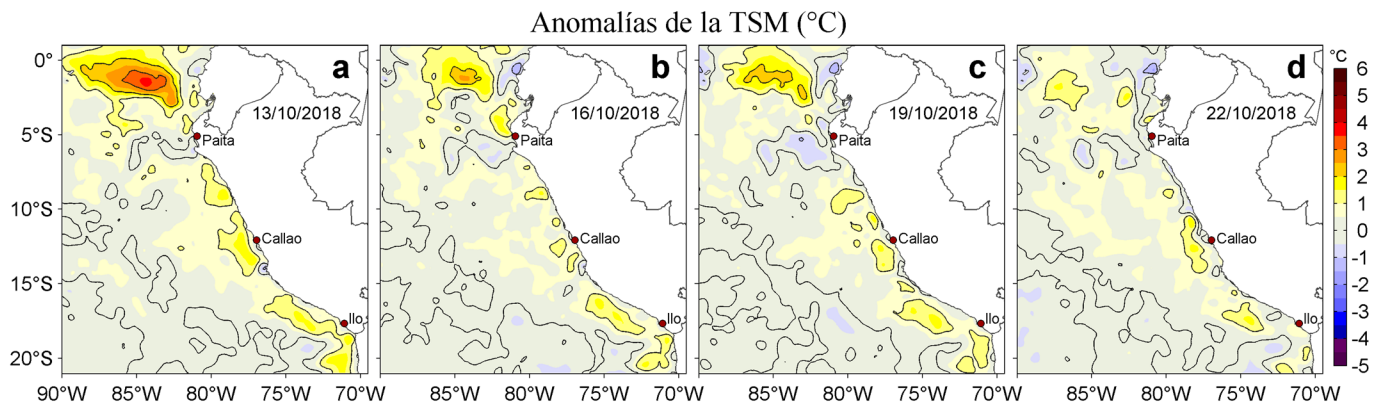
Anomalías de la TSM (°C)

0°
5°S
10°S
15°S
20°S

a
13/10/2018
Paita
Callao
Ilo

b
16/10/2018
Paita
Callao
Ilo

c
19/10/2018
Paita
Callao
Ilo

d
22/10/2018
Paita
Callao
Ilo

90°W 85°W 80°W 75°W 70°W
85°W 80°W 75°W 70°W
85°W 80°W 75°W 70°W
85°W 80°W 75°W 70°W

°C
6
5
4
3
2
1
0
-1
-2
-3
-4
-5